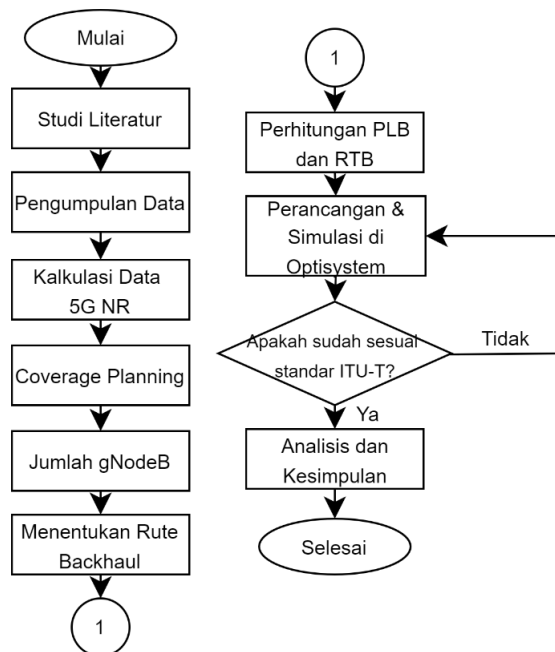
Mulai

Studi Literatur

Pengumpulan Data

Kalkulasi Data 5G NR

Coverage Planning

Jumlah gNodeB

Menentukan Rute Backhaul

1

1

Perhitungan PLB dan RTB

Perancangan & Simulasi di Optisystem

Apakah sudah sesuai standar ITU-T?

Tidak

Ya

Analisis dan Kesimpulan

Selesai